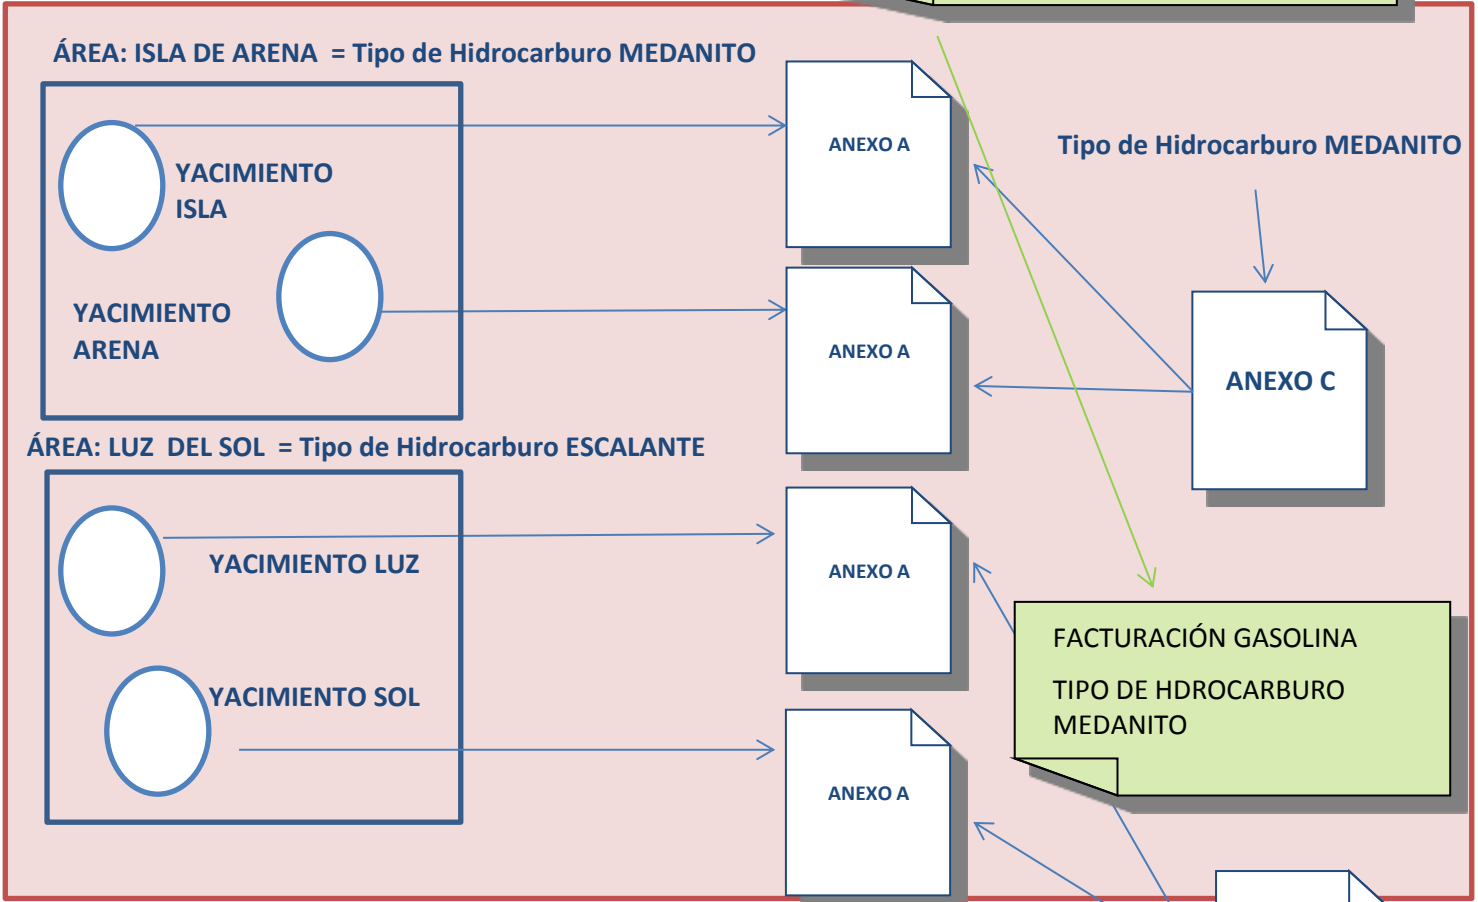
ÁREA: ISLA DE ARENA = Tipo de Hidrocarburo MEDANITO

YACIMIENTO ISLA

YACIMIENTO ARENA

ANEXO A

ANEXO A

Tipo de Hidrocarburo MEDANITO

ANEXO C

ÁREA: LUZ DEL SOL = Tipo de Hidrocarburo ESCALANTE

YACIMIENTO LUZ

YACIMIENTO SOL

ANEXO A

ANEXO A

FACTURACIÓN GASOLINA

TIPO DE HDROCARBURO MEDANITO